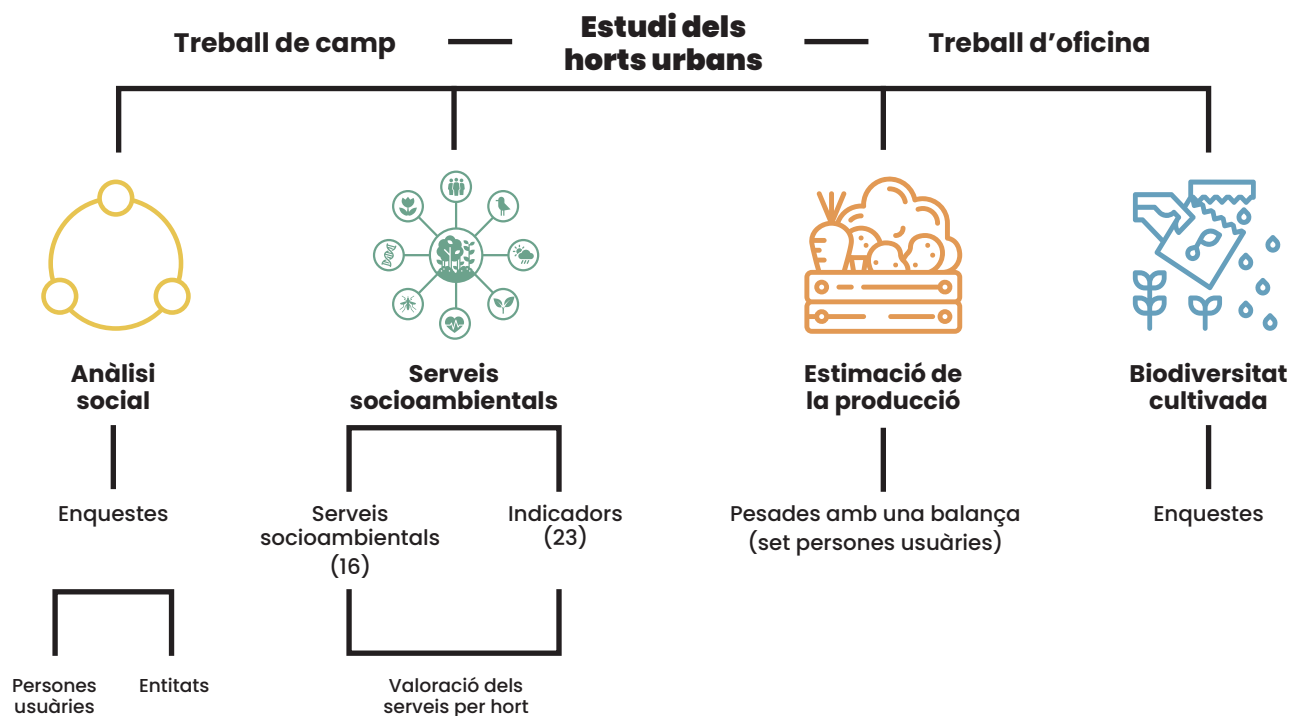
Treball de camp

Estudi dels horts urbans

Treball d'oficina

Anàlisi social

Enquestes

Persones usuàries

Entitats

Serveis socioambientals

Serveis socioambientals (16)

Indicadors (23)

Valoració dels serveis per hort

Estimació de la producció

Pesades amb una balança (set persones usuàries)

Biodiversitat cultivada

Enquestes